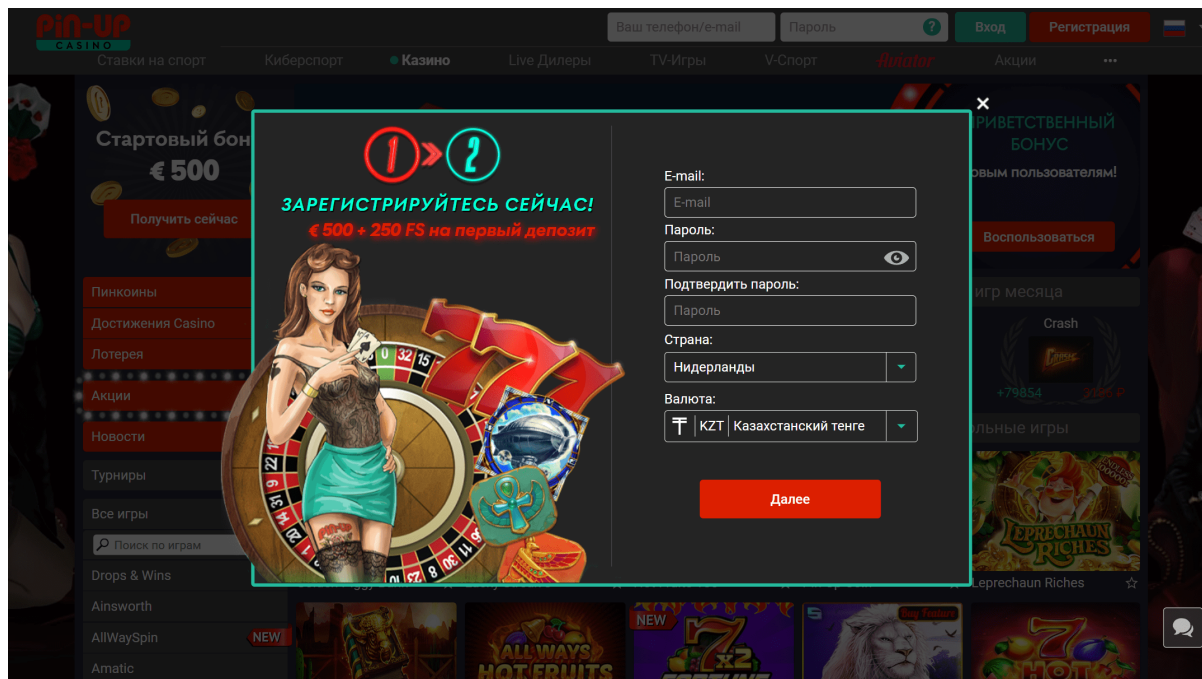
PIN-UP CASINO

Ваш телефон/e-mail
Пароль
Вход
Регистрация

Ставки на спорт
Киберспорт
Казино
Live Дилеры
TV-Игры
V-Спорт
Aviator
Акции
...

Стартовый бон
€ 500
Получить сейчас

Пинкоины
Достижения Casino
Лотерея
Акции
Новости
Турниры
Все игры
Поиск по играм
Drops & Wins
Ainsworth
AllWaySpin NEW
Amatic

ПРИВЕТСТВЕННЫЙ БОНУС
овым пользователям!
Воспользоваться
игр месяца
Crash
+79854
льные игры
Leprechaun Riches

1 2
ЗАРЕГИСТРИРУЙТЕСЬ СЕЙЧАС!
€ 500 + 250 FS на первый депозит

E-mail:
E-mail
Пароль:
Пароль
Подтвердить пароль:
Пароль
Страна:
Нидерланды
Валюта:
₸ KZT Казахстанский тенге
Далее

NEW
ALL WAYS HOT FRUITS